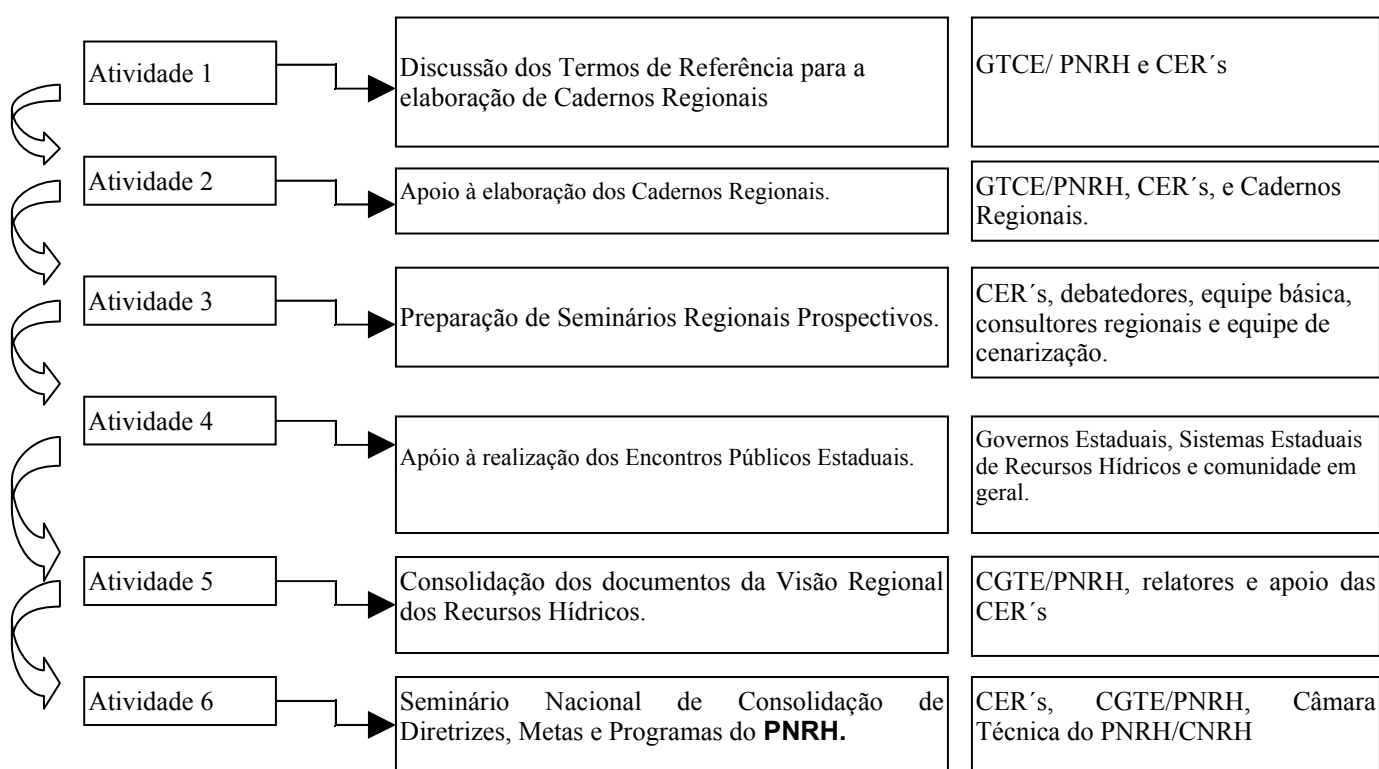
Atividade 1

Discussão dos Termos de Referência para a elaboração de Cadernos Regionais

GTCE/ PNRH e CER´s

Atividade 2

Apoio à elaboração dos Cadernos Regionais.

GTCE/PNRH, CER´s, e Cadernos Regionais.

Atividade 3

Preparação de Seminários Regionais Prospectivos.

CER´s, debatedores, equipe básica, consultores regionais e equipe de cenarização.

Atividade 4

Apóio à realização dos Encontros Públicos Estaduais.

Governos Estaduais, Sistemas Estaduais de Recursos Hídricos e comunidade em geral.

Atividade 5

Consolidação dos documentos da Visão Regional dos Recursos Hídricos.

CGTE/PNRH, relatores e apoio das CER´s

Atividade 6

Seminário Nacional de Consolidação de Diretrizes, Metas e Programas do **PNRH.**

CER´s, CGTE/PNRH, Câmara Técnica do PNRH/CNRH